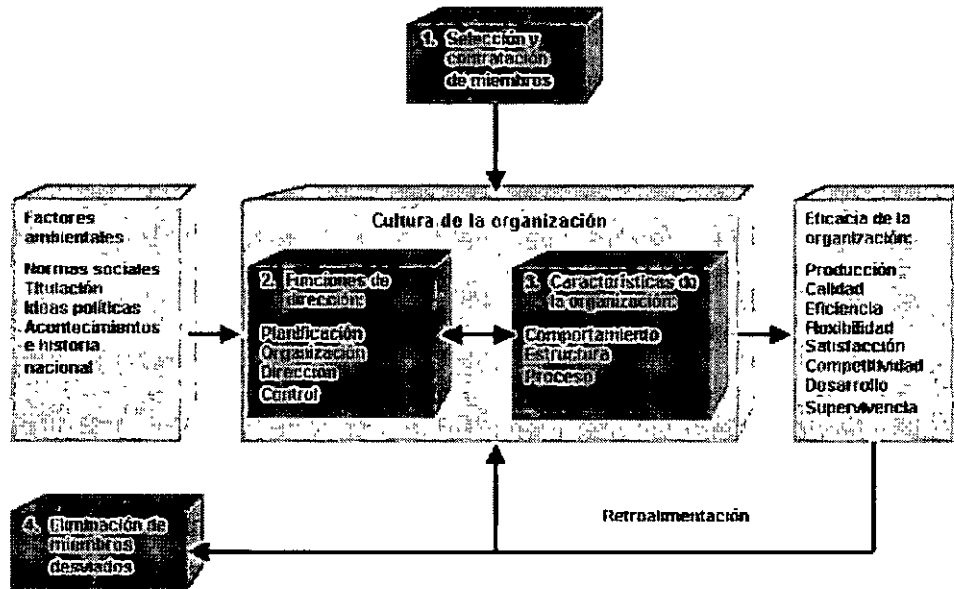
1. Selección y contratación de miembros

Factores ambientales

Normas sociales
Titulación
Ideas políticas
Acontecimientos e historia nacional

Cultura de la organización

2. Funciones de dirección:

Planificación
Organización
Dirección
Control

3. Características de la organización:

Comportamiento
Estructura
Proceso

Eficacia de la organización:

Producción
Calidad
Eficiencia
Flexibilidad
Satisfacción
Competitividad
Desarrollo
Supervivencia

Retroalimentación

4. Eliminación de miembros desviados